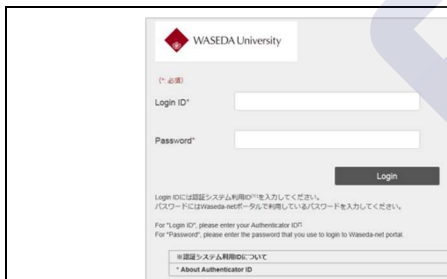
WASEDA University

(*: 必須)

Login ID*

Password*

Login

Login IDには認証システム利用ID(※)を入力してください。
パスワードにはWaseda-netポータルで利用しているパスワードを入力してください。

For "Login ID", please enter your Authenticator ID(※).
For "Password", please enter the password that you use to login to Waseda-net portal.

※認証システム利用IDについて
* About Authenticator ID